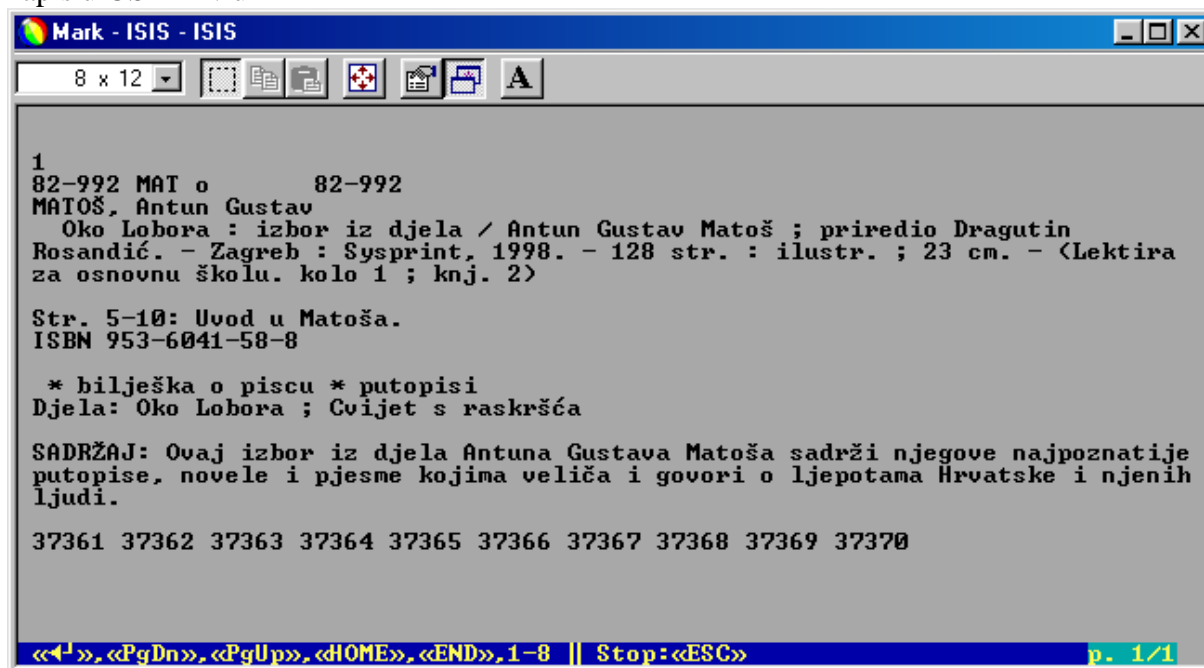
Mark - ISIS - ISIS

8 x 12

A

1
82-992 MAT o 82-992
MATOŠ, Antun Gustav
Oko Lobora : izbor iz djela / Antun Gustav Matoš ; priredio Dragutin Rosandić. - Zagreb : Sysprint, 1998. - 128 str. : ilustr. ; 23 cm. - (Lektira za osnovnu školu. kolo 1 ; knj. 2)

Str. 5-10: Uvod u Matoša.
ISBN 953-6041-58-8

* bilješka o piscu * putopisi
Djela: Oko Lobora ; Cvijet s raskršća

SADRŽAJ: Ovaj izbor iz djela Antuna Gustava Matoša sadrži njegove najpoznatije putopise, novele i pjesme kojima veliča i govori o ljepotama Hrvatske i njenih ljudi.

37361 37362 37363 37364 37365 37366 37367 37368 37369 37370

«↵»,«PgDn»,«PgUp»,«HOME»,«END»,1-8 || Stop:«ESC» p. 1/1